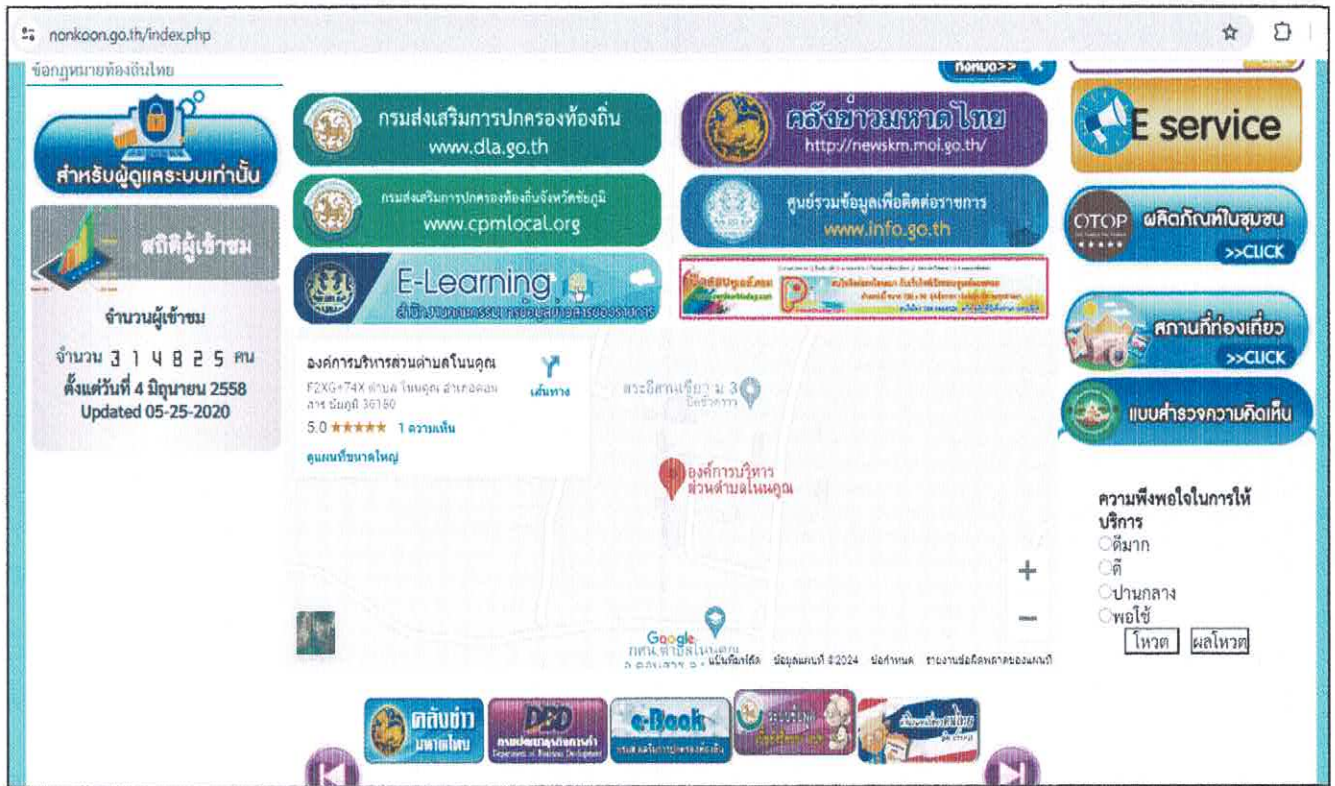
nonkoon.go.th/index.php

ข้อกฎหมายท้องถิ่นไทย

ทั้งหมด>>

สำหรับผู้ดูแลระบบเท่านั้น

สถิติผู้เข้าชม

จำนวนผู้เข้าชม

จำนวน 3 1 4 8 2 5 คน

ตั้งแต่วันที่ 4 มิถุนายน 2558

Updated 05-25-2020

กรมส่งเสริมการปกครองท้องถิ่น www.dla.go.th

คลังข่าวมหาดไทย http://newskm.moi.go.th/

กรมส่งเสริมการปกครองท้องถิ่นจังหวัดชัยภูมิ www.cpmlocal.org

ศูนย์รวมข้อมูลเพื่อติดต่อราชการ www.info.go.th

E-Learning

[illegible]

E service

OTOP ผลิตภัณฑ์ในชุมชน >>CLICK

สถานที่ท่องเที่ยว >>CLICK

แบบสำรวจความคิดเห็น

องค์การบริหารส่วนตำบลโนนคูณ

F2XG+74X ตำบล โนนคูณ อำเภอคอนสาร ชัยภูมิ 36180

เส้นทาง

5.0 ★★★★★ 1 ความเห็น

ดูแผนที่ขนาดใหญ่

พระอีสานเขียว ม.3

องค์การบริหารส่วนตำบลโนนคูณ

Google

แป้นพิมพ์ลัด ข้อมูลแผนที่ ©2024 ข้อกำหนด รายงานข้อผิดพลาดของแผนที่

ความพึงพอใจในการให้บริการ

ดีมาก

ดี

ปานกลาง

พอใช้

โหวต ผลโหวต

คลังข่าว มหาดไทย

DBD กรมพัฒนาธุรกิจการค้า Department of Business Development

e-Book

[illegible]

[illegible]